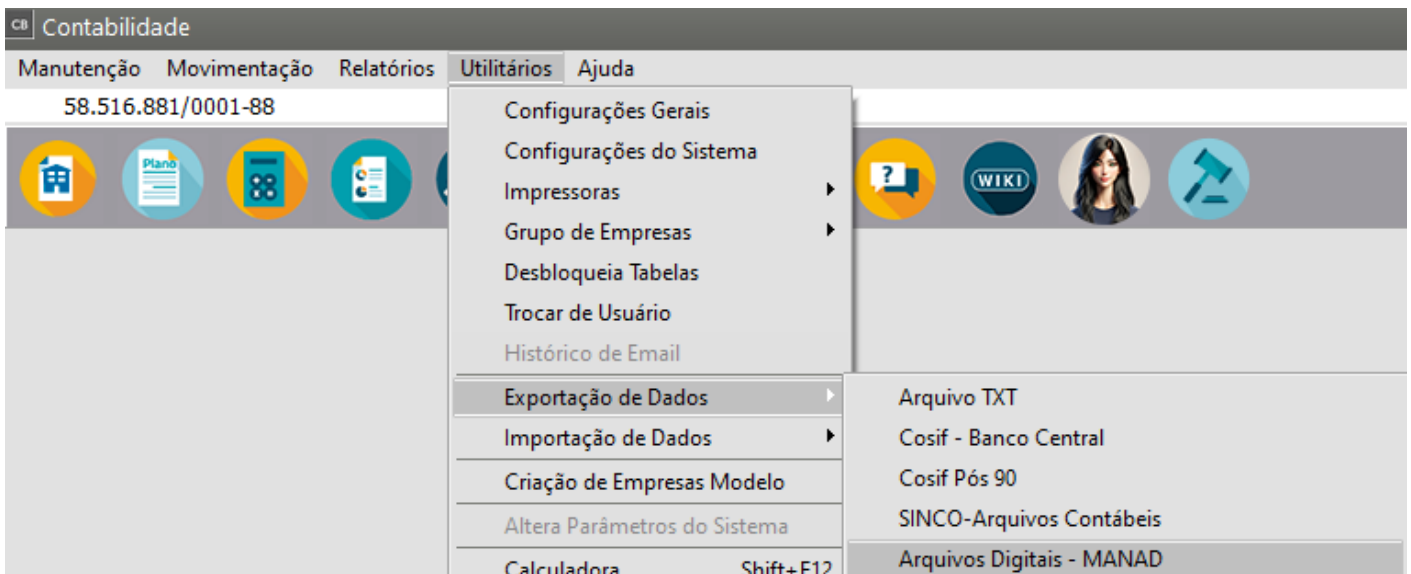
CB Contabilidade

Manutenção Movimentação Relatórios Utilitários Ajuda

58.516.881/0001-88

Plano

WIKI

Configurações Gerais
Configurações do Sistema
Impressoras
Grupo de Empresas
Desbloqueia Tabelas
Trocar de Usuário
Histórico de Email
Exportação de Dados
Importação de Dados
Criação de Empresas Modelo
Altera Parâmetros do Sistema
Calculadora Shift+F12

Arquivo TXT
Cosif - Banco Central
Cosif Pós 90
SINCO-Arquivos Contábeis
Arquivos Digitais - MANAD